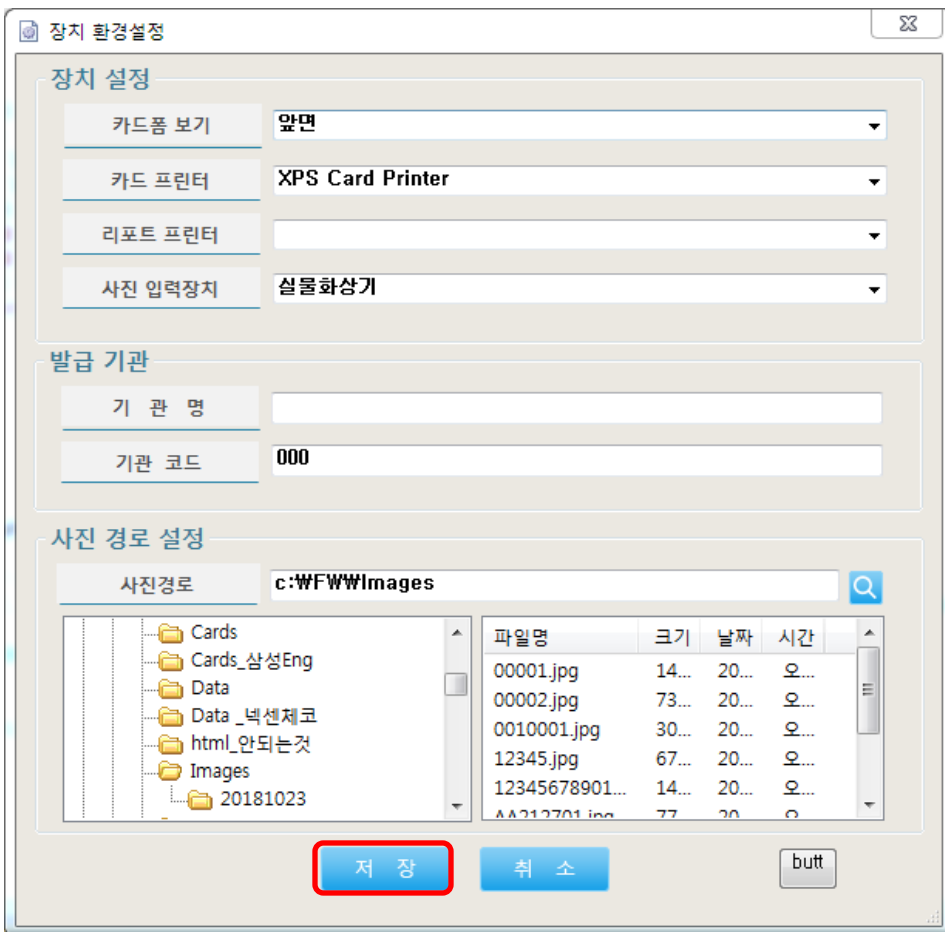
장치 환경설정

장치 설정

카드폼 보기 | 앞면

카드 프린터 | XPS Card Printer

리포트 프린터 |

사진 입력장치 | 실물화상기

발급 기관

기 관 명 |

기관 코드 | 000

사진 경로 설정

사진경로 | c:₩FW₩Images

Cards
Cards_삼성Eng
Data
Data _넥센체코
html_안되는것
Images
20181023

| 파일명 | 크기 | 날짜 | 시간 |
|---|---|---|---|
| 00001.jpg | 14... | 20... | 오... |
| 00002.jpg | 73... | 20... | 오... |
| 0010001.jpg | 30... | 20... | 오... |
| 12345.jpg | 67... | 20... | 오... |
| 12345678901... | 14... | 20... | 오... |
| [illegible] | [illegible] | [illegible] | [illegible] |

저 장 | 취 소 | butt